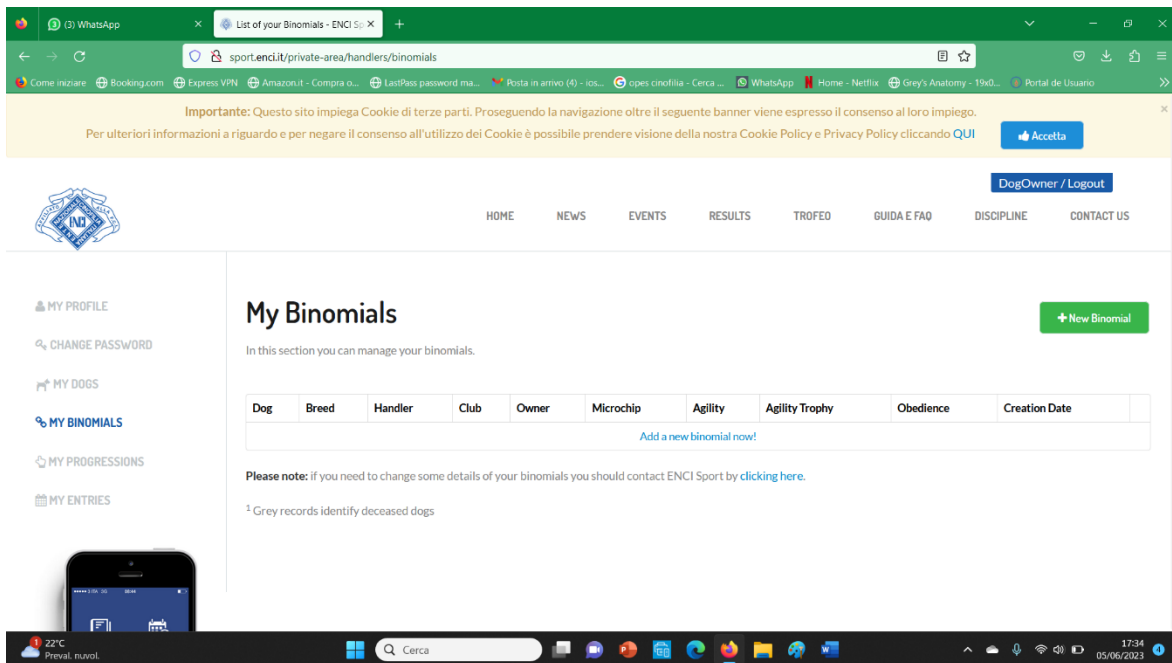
(3) WhatsApp
List of your Binomials - ENCI Sp

sport.enci.it/private-area/handlers/binomials

Come iniziare | Booking.com | Express VPN | Amazon.it - Compra o... | LastPass password ma... | Posta in arrivo (4) - ios... | opes cinofilia - Cerca ... | WhatsApp | Home - Netflix | Grey's Anatomy - 19x0... | Portal de Usuario

Importante: Questo sito impiega Cookie di terze parti. Proseguendo la navigazione oltre il seguente banner viene espresso il consenso al loro impiego.
Per ulteriori informazioni a riguardo e per negare il consenso all'utilizzo dei Cookie è possibile prendere visione della nostra Cookie Policy e Privacy Policy cliccando QUI

Accetta

DogOwner / Logout

ENCI

HOME NEWS EVENTS RESULTS TROFEO GUIDA E FAQ DISCIPLINE CONTACT US

MY PROFILE
CHANGE PASSWORD
MY DOGS
MY BINOMIALS
MY PROGRESSIONS
MY ENTRIES

My Binomials

+ New Binomial

In this section you can manage your binomials.

| Dog | Breed | Handler | Club | Owner | Microchip | Agility | Agility Trophy | Obedience | Creation Date |
|---|---|---|---|---|---|---|---|---|---|
| Add a new binomial now! | | | | | | | | | |

Please note: if you need to change some details of your binomials you should contact ENCI Sport by clicking here.

$^1$ Grey records identify deceased dogs

22°C
Preval. nuvol.

Cerca

17:34
05/06/2023